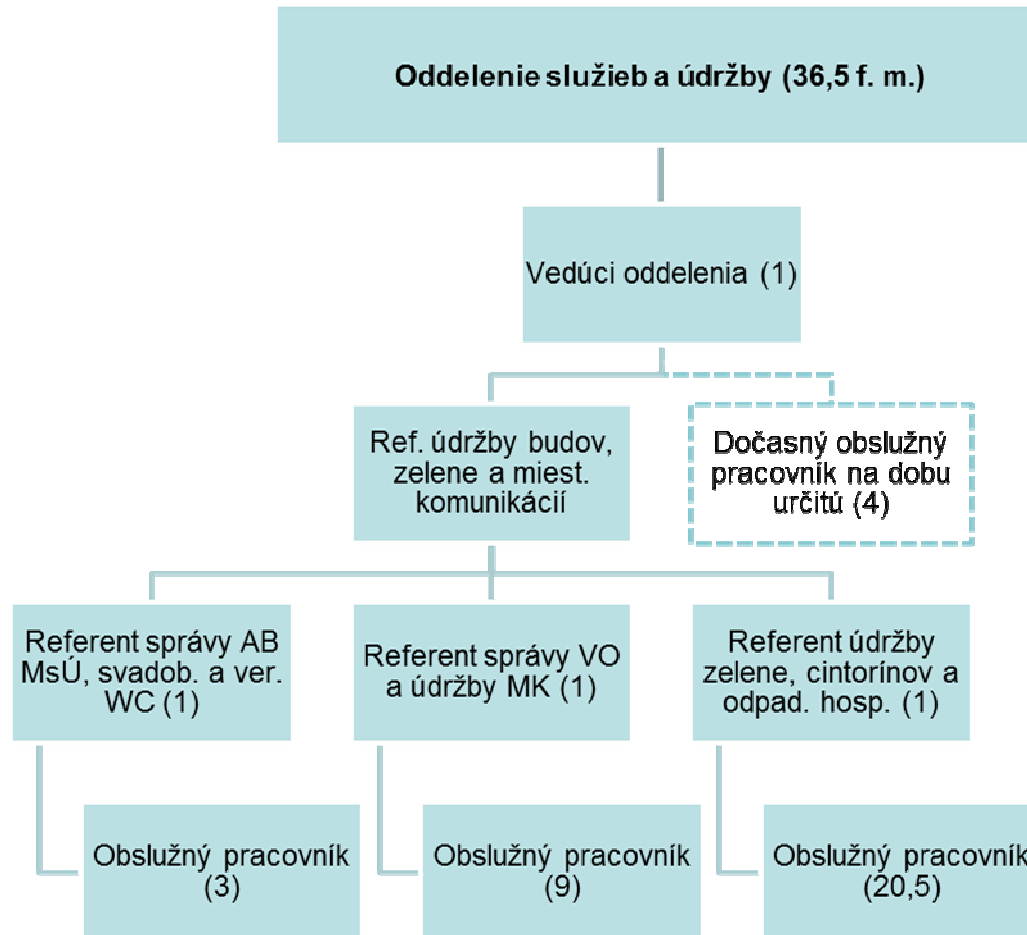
Oddelenie služieb a údržby (36,5 f. m.)

Vedúci oddelenia (1)

Ref. údržby budov, zelene a miest. komunikácií

Dočasný obslužný pracovník na dobu určitú (4)

Referent správy AB MsÚ, svadob. a ver. WC (1)

Referent správy VO a údržby MK (1)

Referent údržby zelene, cintorínov a odpad. hosp. (1)

Obslužný pracovník (3)

Obslužný pracovník (9)

Obslužný pracovník (20,5)